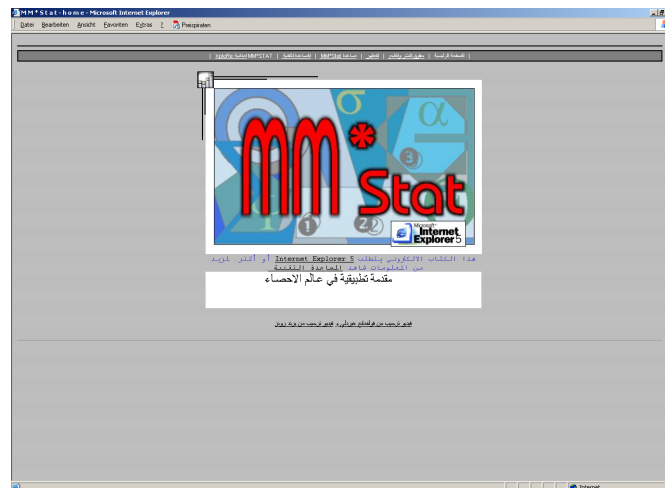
MM*Stat-home - Microsoft Internet Explorer

Datei Bearbeiten Ansicht Favoriten Extras ? Preispiraten

| الصفحة الرئيسية | حقوق النشر والطبع | التنقل | مساعدة MM*Stat | المساعدة التقنية | MM*STAT باللغة الإنجليزية |

MM* Stat

Microsoft Internet Explorer 5

هذا الكتاب الالكتروني يتطلب Internet Explorer 5 أو أكثر لمزيد من المعلومات شاهد المساعدة التقنية

مقدمة تطبيقية في عالم الاحصاء

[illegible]

Internet